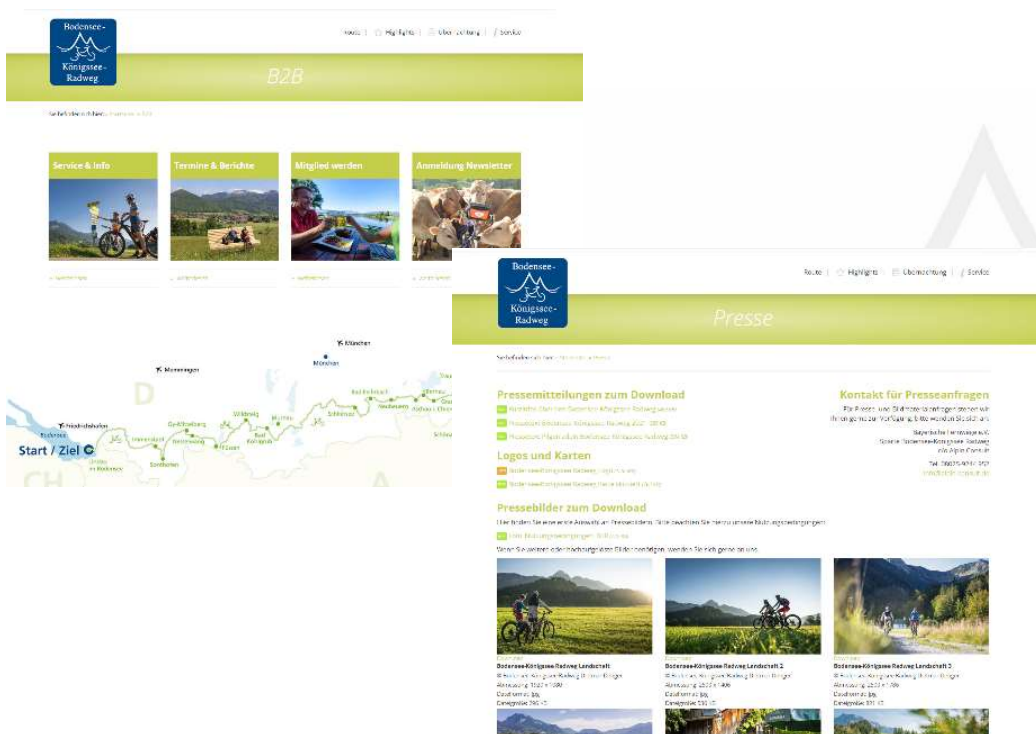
Bodensee-Königssee-Radweg

Route | Highlights | Übernachtung | Service

B2B

Sie befinden sich hier: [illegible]

Service & Info

Termine & Berichte

Mitglied werden

Anmeldung Newsletter

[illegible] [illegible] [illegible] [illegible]

München

München

Memmingen

Friedrichshafen

Bodensee

Start / Ziel

Lindau im Bodensee

D

CH

A

Wangen

Isny

Sonthofen

Immenstadt

Oy-Mittelberg

Nesselwang

Pfronten

Füssen

Wildsteig

Bad Kohlgrub

Murnau

Schlehdorf

Schliersee

Bad Tölz

Bad Feilnbach

Aschau

Traunstein

Bodensee-Königssee-Radweg

Route | Highlights | Übernachtung | Service

Presse

Sie befinden sich hier: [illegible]

Pressemitteilungen zum Download

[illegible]

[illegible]

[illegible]

Logos und Karten

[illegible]

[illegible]

Kontakt für Presseanfragen

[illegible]

Bayerischer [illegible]
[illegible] Bodensee-Königssee-Radweg
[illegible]

Tel. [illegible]
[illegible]

Pressebilder zum Download

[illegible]

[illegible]

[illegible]

Bodensee-Königssee-Radweg Landschaft
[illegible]
Abmessung: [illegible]
Dateiformat: jpg
Dateigröße: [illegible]

Bodensee-Königssee-Radweg Landschaft 2
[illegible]
Abmessung: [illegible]
Dateiformat: jpg
Dateigröße: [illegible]

Bodensee-Königssee-Radweg Landschaft 3
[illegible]
Abmessung: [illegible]
Dateiformat: jpg
Dateigröße: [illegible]